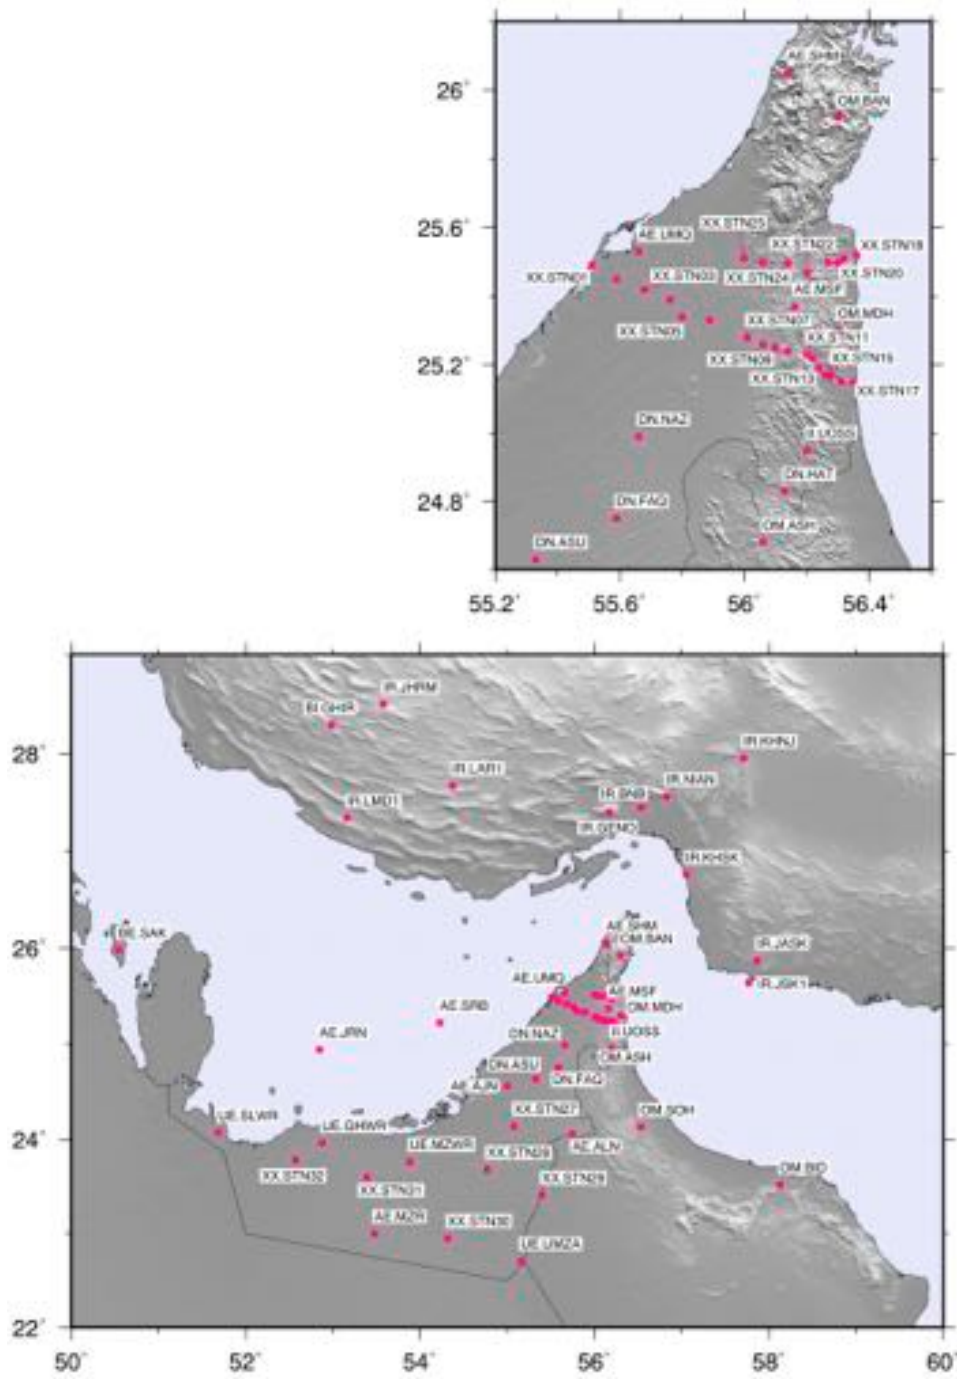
26°
25.6°
25.2°
24.8°
55.2° 55.6° 56° 56.4°

AE.SHM
OM.BAN
XX.STN23
AE.UMQ
XX.STN22
XX.STN18
XX.STN01
XX.STN03
XX.STN24
XX.STN20
AE.MSF
OM.MDH
XX.STN07
XX.STN05
XX.STN11
XX.STN09
XX.STN15
XX.STN13
XX.STN17
DN.NAZ
II.UOSS
DN.HAT
DN.FAQ
OM.ASH
DN.ASU

28°
26°
24°
22°
50° 52° 54° 56° 58° 60°

IR.JHRM
IR.GHIR
IR.KHNJ
IR.LAR1
IR.MAN
IR.BAB
IR.LMD1
IR.GENO
IR.KHSK
IR.BL.SAK
AE.SHM
OM.BAN
IR.JASK
IR.JSK1
AE.UMQ
AE.MSF
AE.SRB
OM.MDH
II.UOSS
AE.JRN
DN.NAZ
OM.ASH
DN.ASU
AE.AJN
DN.FAQ
XX.STN27
OM.SOH
UE.SLWR
UE.GHWR
AE.ALN
UE.MZWR
XX.STN26
XX.STN32
XX.STN29
OM.BID
XX.STN31
AE.MZR
XX.STN30
UE.UMZA